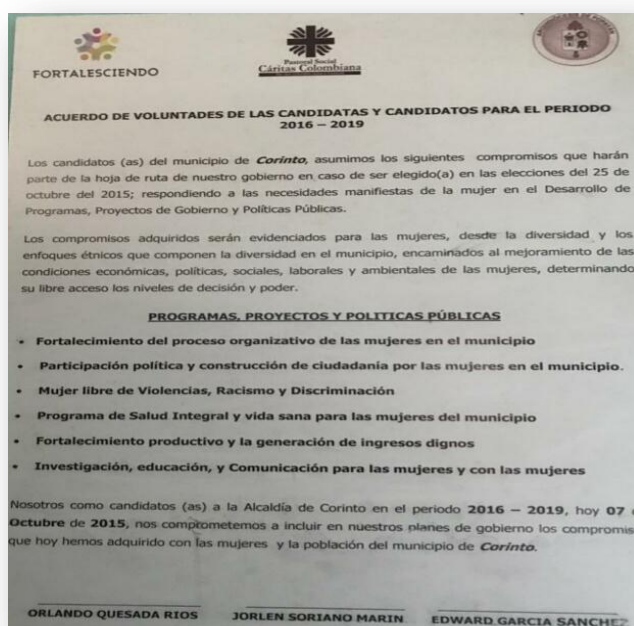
FORTALESCIENDO

Pastoral Social
Cáritas Colombiana

ACUERDO DE VOLUNTADES DE LAS CANDIDATAS Y CANDIDATOS PARA EL PERIODO 2016 – 2019

Los candidatos (as) del municipio de *Corinto*, asumimos los siguientes compromisos que harán parte de la hoja de ruta de nuestro gobierno en caso de ser elegido(a) en las elecciones del 25 de octubre del 2015; respondiendo a las necesidades manifiestas de la mujer en el Desarrollo de Programas, Proyectos de Gobierno y Políticas Públicas.

Los compromisos adquiridos serán evidenciados para las mujeres, desde la diversidad y los enfoques étnicos que componen la diversidad en el municipio, encaminados al mejoramiento de las condiciones económicas, políticas, sociales, laborales y ambientales de las mujeres, determinando su libre acceso los niveles de decisión y poder.

PROGRAMAS, PROYECTOS Y POLITICAS PÚBLICAS

- Fortalecimiento del proceso organizativo de las mujeres en el municipio
- Participación política y construcción de ciudadanía por las mujeres en el municipio.
- Mujer libre de Violencias, Racismo y Discriminación
- Programa de Salud Integral y vida sana para las mujeres del municipio
- Fortalecimiento productivo y la generación de ingresos dignos
- Investigación, educación, y Comunicación para las mujeres y con las mujeres

Nosotros como candidatos (as) a la Alcaldía de Corinto en el periodo **2016 – 2019**, hoy **07** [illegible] **Octubre** de **2015**, nos comprometemos a incluir en nuestros planes de gobierno los compromis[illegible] que hoy hemos adquirido con las mujeres y la población del municipio de *Corinto*.

ORLANDO QUESADA RIOS JORLEN SORIANO MARIN EDWARD GARCIA SANCHE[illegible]